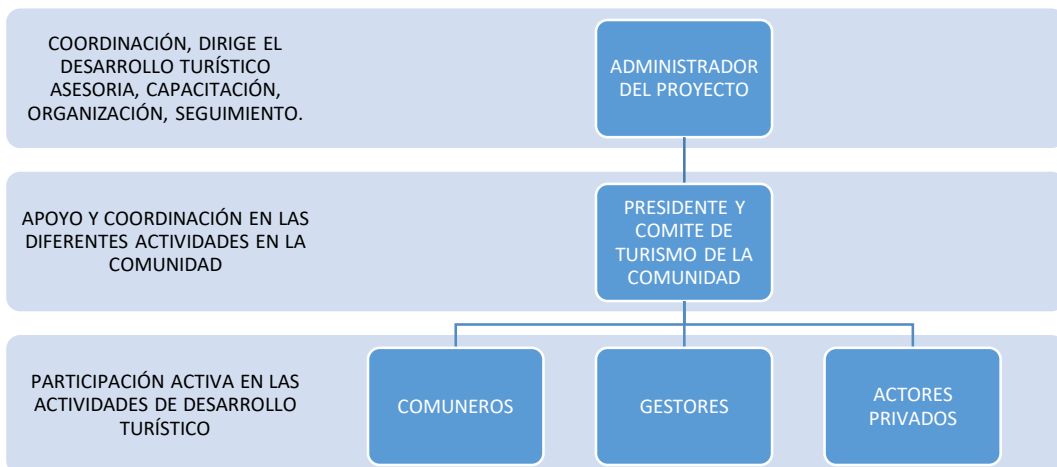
COORDINACIÓN, DIRIGE EL DESARROLLO TURÍSTICO ASESORIA, CAPACITACIÓN, ORGANIZACIÓN, SEGUIMIENTO.

ADMINISTRADOR DEL PROYECTO

APOYO Y COORDINACIÓN EN LAS DIFERENTES ACTIVIDADES EN LA COMUNIDAD

PRESIDENTE Y COMITE DE TURISMO DE LA COMUNIDAD

PARTICIPACIÓN ACTIVA EN LAS ACTIVIDADES DE DESARROLLO TURÍSTICO

COMUNEROS

GESTORES

ACTORES PRIVADOS